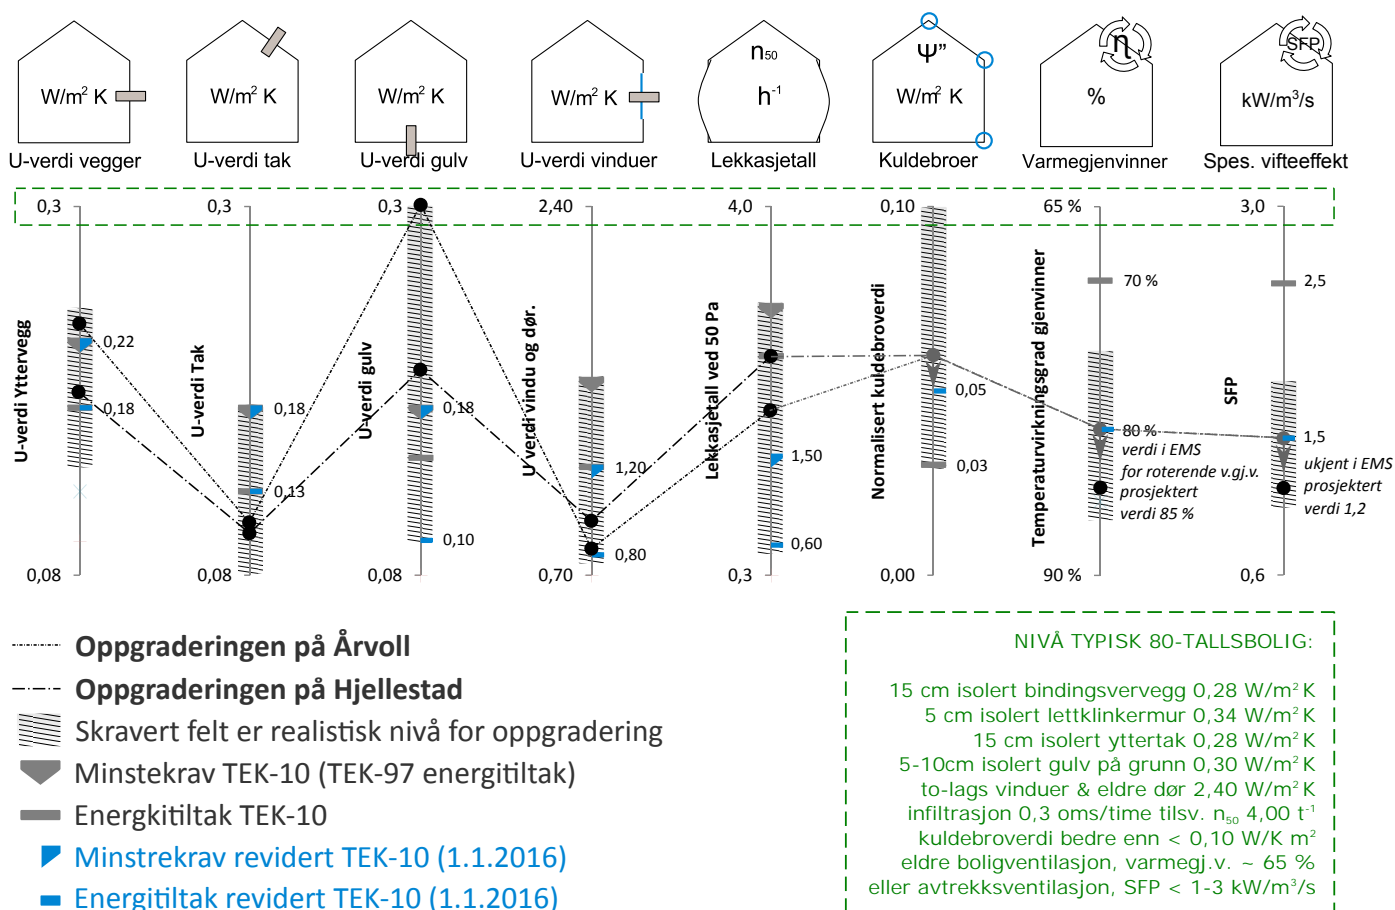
W/m² K
U-verdi vegger

W/m² K
U-verdi tak

W/m² K
U-verdi gulv

W/m² K
U-verdi vinduer

$n_{50}$
$h^{-1}$
Lekkasjetall

Ψ"
W/m² K
Kuldebroer

η
%
Varmegjenvinner

SFP
kW/m³/s
Spes. vifteeffekt

0,3 0,3 0,3 2,40 4,0 0,10 65 % 3,0

U-verdi Yttervegg
0,22
0,18
0,08

U-verdi Tak
0,18
0,13
0,08

U-verdi gulv
0,18
0,10
0,08

U-verdi vindu og dør.
1,20
0,80
0,70

Lekkasjetall ved 50 Pa
1,50
0,60
0,3

Normalisert kuldebroverdi
0,05
0,03
0,00

Temperaturvirkningsgrad gjenvinner
70 %
80 %
verdi i EMS for roterende v.gj.v.
prosjektert verdi 85 %
90 %

SFP
2,5
1,5
ukjent i EMS
prosjektert verdi 1,2
0,6

Oppgraderingen på Årvoll
Oppgraderingen på Hjellestad
Skravert felt er realistisk nivå for oppgradering
Minstekrav TEK-10 (TEK-97 energitiltak)
Energkitiltak TEK-10
Minstrekrav revidert TEK-10 (1.1.2016)
Energitiltak revidert TEK-10 (1.1.2016)

NIVÅ TYPISK 80-TALLSBOLIG:

15 cm isolert bindingsvervegg 0,28 W/m² K
5 cm isolert lettklinkermur 0,34 W/m² K
15 cm isolert yttertak 0,28 W/m² K
5-10cm isolert gulv på grunn 0,30 W/m² K
to-lags vinduer & eldre dør 2,40 W/m² K
infiltrasjon 0,3 oms/time tilsv. $n_{50}$ 4,00 $t^{-1}$
kuldebroverdi bedre enn < 0,10 W/K m²
eldre boligventilasjon, varmegj.v. ~ 65 %
eller avtrekksventilasjon, SFP < 1-3 kW/m³/s